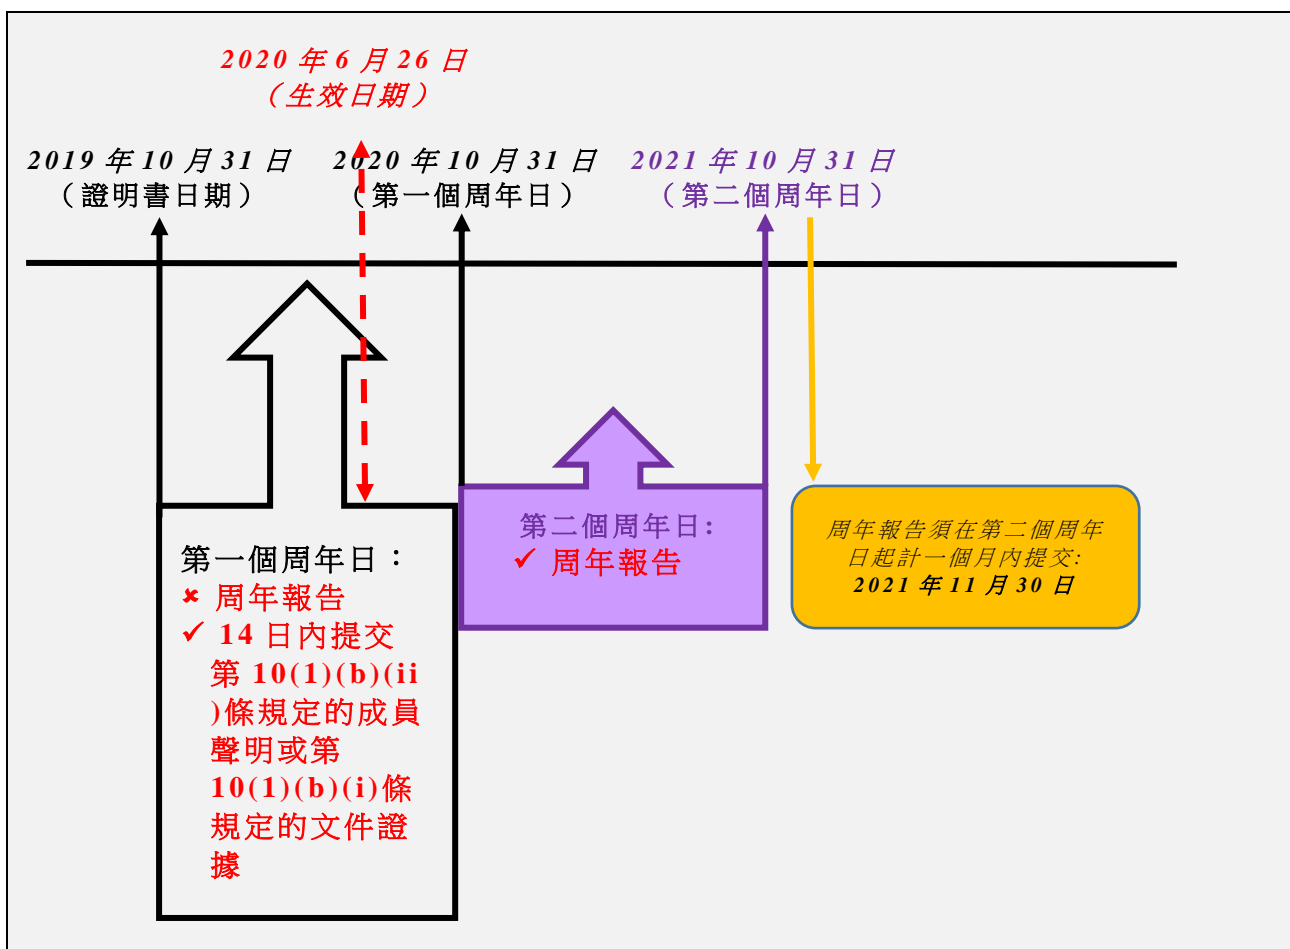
2020 年 6 月 26 日
（生效日期）

2019 年 10 月 31 日
（證明書日期）

2020 年 10 月 31 日
（第一個周年日）

2021 年 10 月 31 日
（第二個周年日）

第一個周年日：
✗ 周年報告
✓ 14 日內提交第 10(1)(b)(ii)條規定的成員聲明或第 10(1)(b)(i)條規定的文件證據

第二個周年日:
✓ 周年報告

周年報告須在第二個周年日起計一個月內提交:
2021 年 11 月 30 日